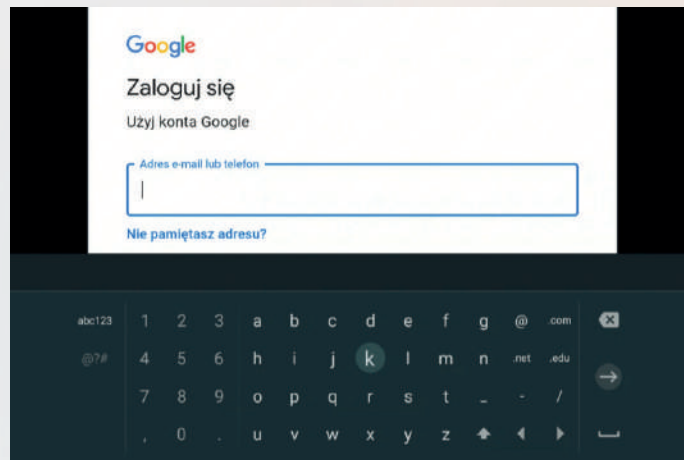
Google

Zaloguj się

Użyj konta Google

Adres e-mail lub telefon

Nie pamiętasz adresu?

abc123 1 2 3 a b c d e f g @ .com

@?# 4 5 6 h i j k l m n .net .edu

7 8 9 o p q r s t _ - /

, 0 . u v w x y z